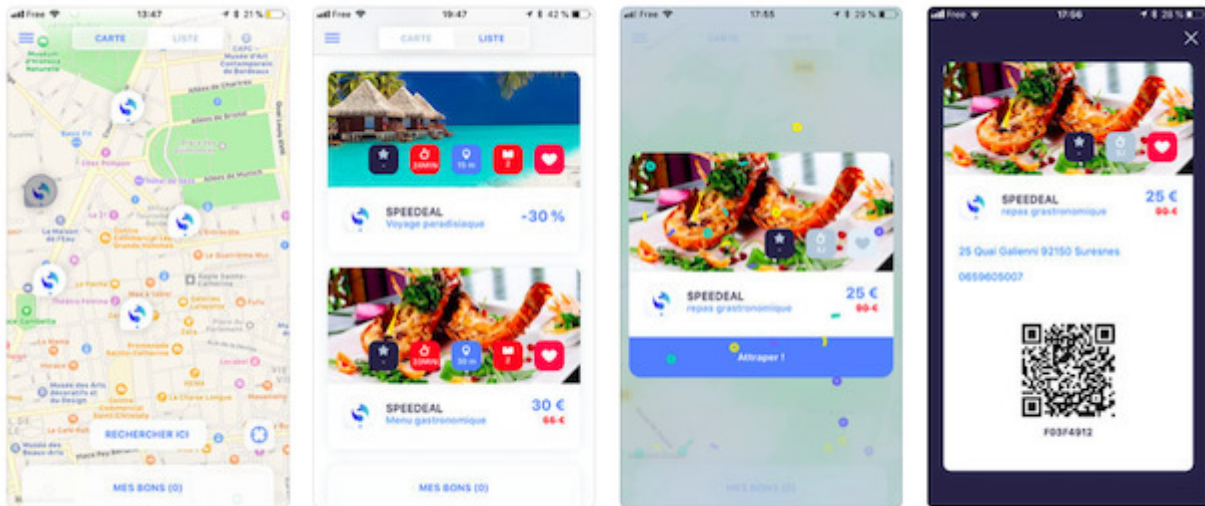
Free 13:47 21 %

CARTE LISTE

CAPC – Musée d'Art Contemporain de Bordeaux

Muséum d'Histoire Naturelle

Allées de Chartres

Allées de Bristol

Allées de Munich

Quai Louis XVIII

La Maison de l'Eau

Théâtre Fémina

Apple Sainte-Catherine

Galeries Lafayette

Promenade Sainte-Catherine

Musée des Arts décoratifs et du Design

Musée des Beaux-Arts

RECHERCHER ICI

MES BONS (0)

Free 19:47 42 %

CARTE LISTE

10MIN 15 m 2

SPEEDEAL
Voyage paradisiaque
-30 %

10MIN 30 m 2

SPEEDEAL
Menu gastronomique
30 €
65 €

MES BONS (0)

Free 17:55 29 %

SPEEDEAL
repas gastronomique
25 €
90 €

Attraper !

MES BONS (0)

Free 17:56 28 %

SPEEDEAL
repas gastronomique
25 €
90 €

25 Quai Gallenni 92150 Suresnes

0659605007

F03F4912